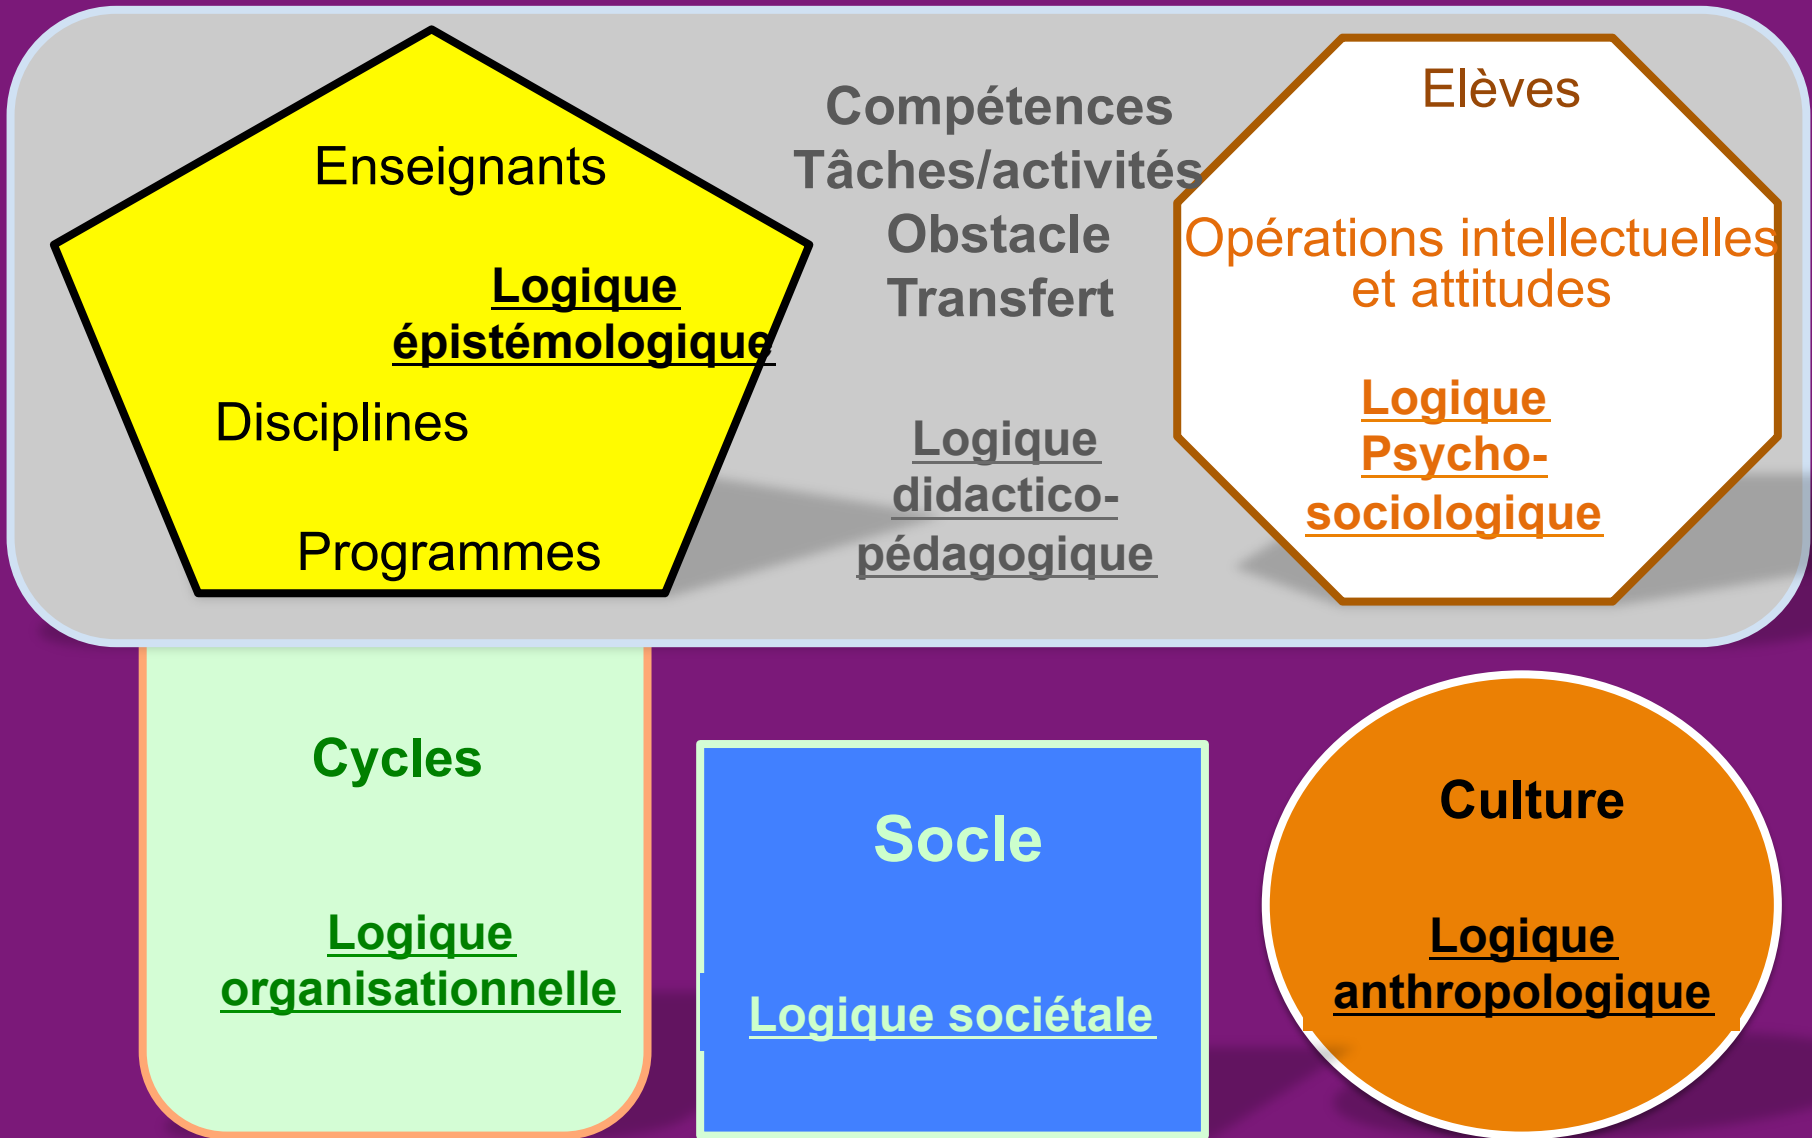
Enseignants

Logique épistémologique

Disciplines

Programmes

Compétences
Tâches/activités
Obstacle
Transfert

Logique didactico-pédagogique

Elèves

Opérations intellectuelles et attitudes

Logique Psycho-sociologique

Cycles

Logique organisationnelle

Socle

Logique sociétale

Culture

Logique anthropologique